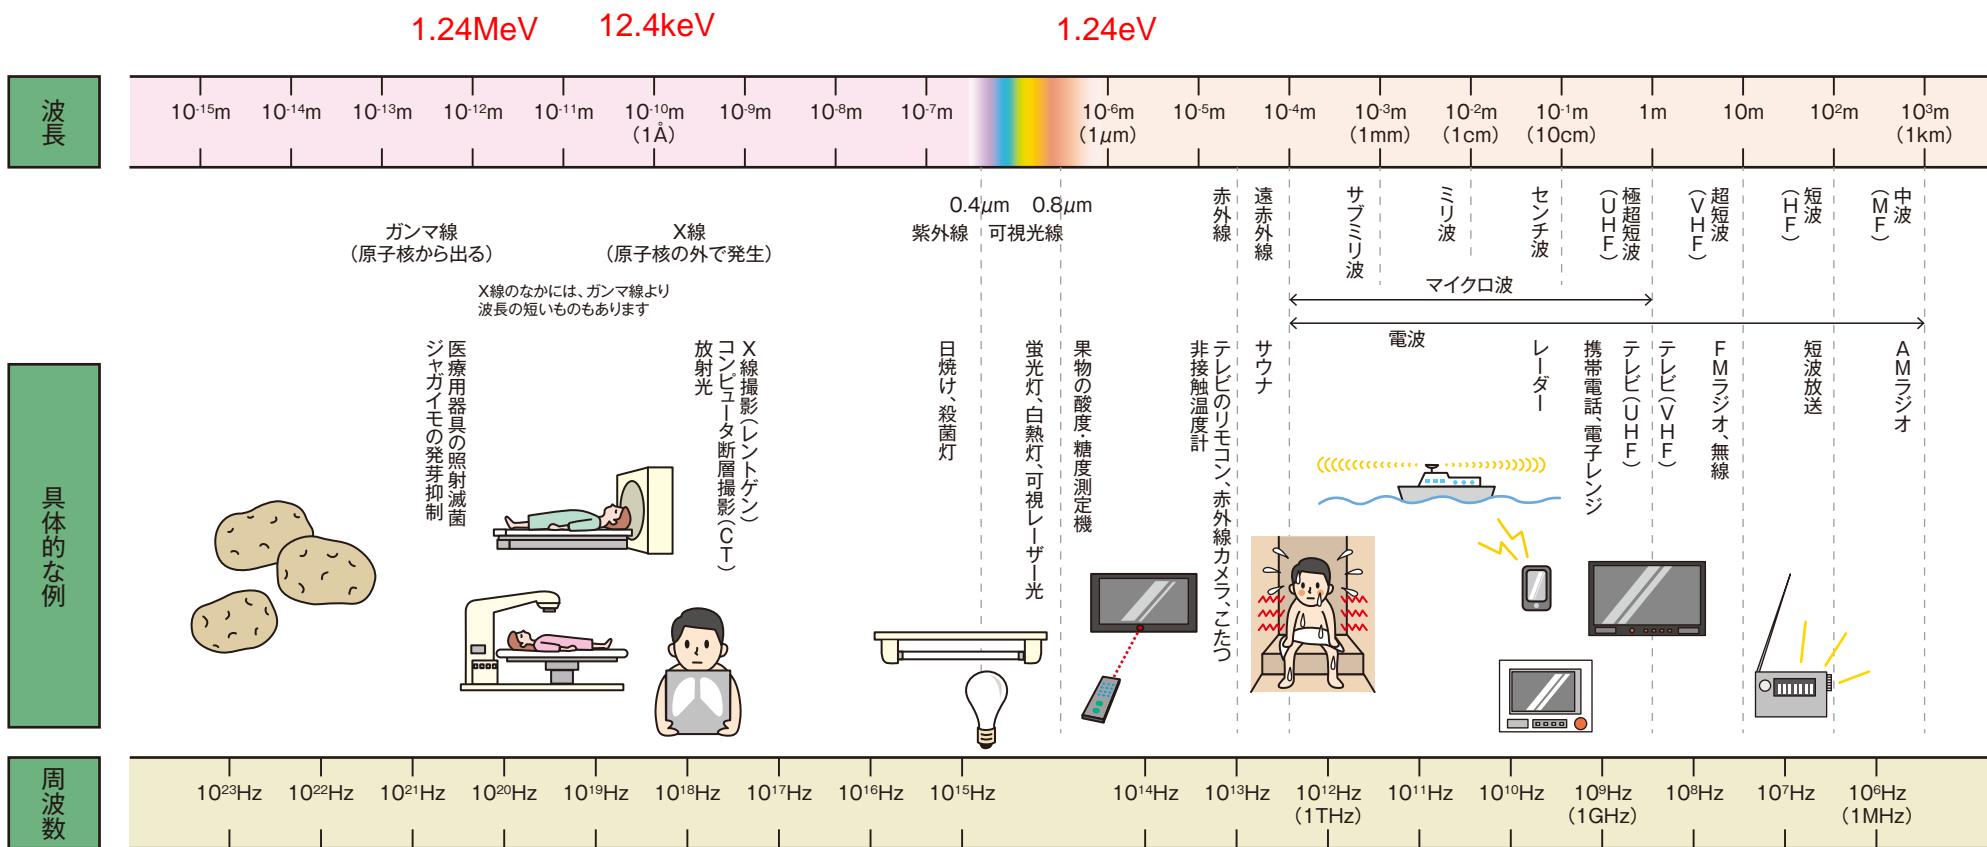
1.24MeV 12.4keV 1.24eV

波長

$10^{-15}$m $10^{-14}$m $10^{-13}$m $10^{-12}$m $10^{-11}$m $10^{-10}$m (1Å) $10^{-9}$m $10^{-8}$m $10^{-7}$m $10^{-6}$m (1$\mu$m) $10^{-5}$m $10^{-4}$m $10^{-3}$m (1mm) $10^{-2}$m (1cm) $10^{-1}$m (10cm) 1m 10m $10^{2}$m $10^{3}$m (1km)

ガンマ線
(原子核から出る)

X線
(原子核の外で発生)

X線のなかには、ガンマ線より波長の短いものもあります

0.4$\mu$m 0.8$\mu$m
紫外線 可視光線

赤外線
遠赤外線
サブミリ波
ミリ波
センチ波
極超短波(UHF)
超短波(VHF)
短波(HF)
中波(MF)

マイクロ波

電波

具体的な例

医療用器具の照射滅菌
ジャガイモの発芽抑制

X線撮影(レントゲン)
コンピュータ断層撮影(CT)
放射光

日焼け、殺菌灯

蛍光灯、白熱灯、可視レーザー光

果物の酸度・糖度測定機

テレビのリモコン、赤外線カメラ、こたつ
非接触温度計

サウナ

レーダー

携帯電話、電子レンジ

テレビ(UHF)

テレビ(VHF)

FMラジオ、無線

短波放送

AMラジオ

周波数

$10^{23}$Hz $10^{22}$Hz $10^{21}$Hz $10^{20}$Hz $10^{19}$Hz $10^{18}$Hz $10^{17}$Hz $10^{16}$Hz $10^{15}$Hz $10^{14}$Hz $10^{13}$Hz $10^{12}$Hz (1THz) $10^{11}$Hz $10^{10}$Hz $10^{9}$Hz (1GHz) $10^{8}$Hz $10^{7}$Hz $10^{6}$Hz (1MHz)